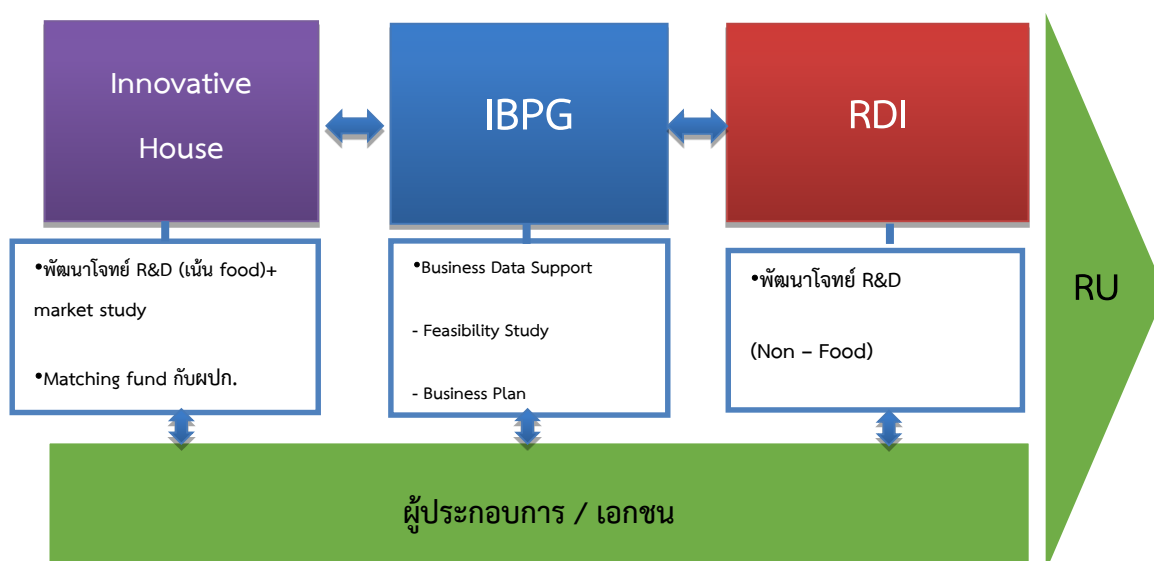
Innovative House

IBPG

RDI

RU

•พัฒนาโจทย์ R&D (เน้น food)+ market study

•Matching fund กับผปก.

•Business Data Support

- Feasibility Study

- Business Plan

•พัฒนาโจทย์ R&D

(Non – Food)

ผู้ประกอบการ / เอกชน